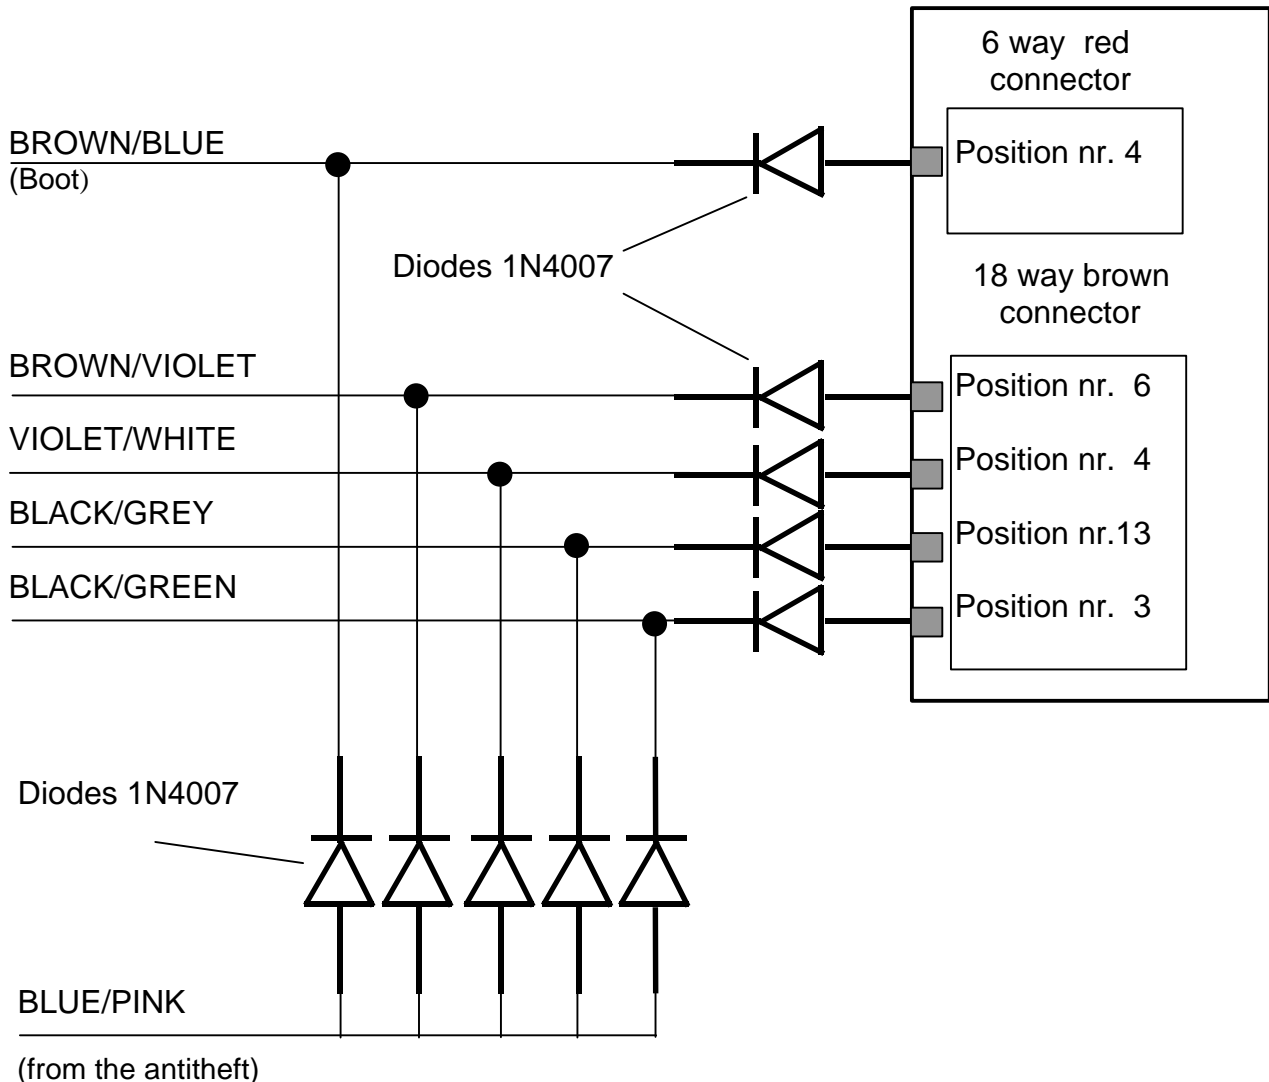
6 way red connector

BROWN/BLUE
(Boot)

Position nr. 4

Diodes 1N4007

18 way brown connector

BROWN/VIOLET

Position nr. 6

VIOLET/WHITE

Position nr. 4

BLACK/GREY

Position nr.13

BLACK/GREEN

Position nr. 3

Diodes 1N4007

BLUE/PINK

(from the antitheft)